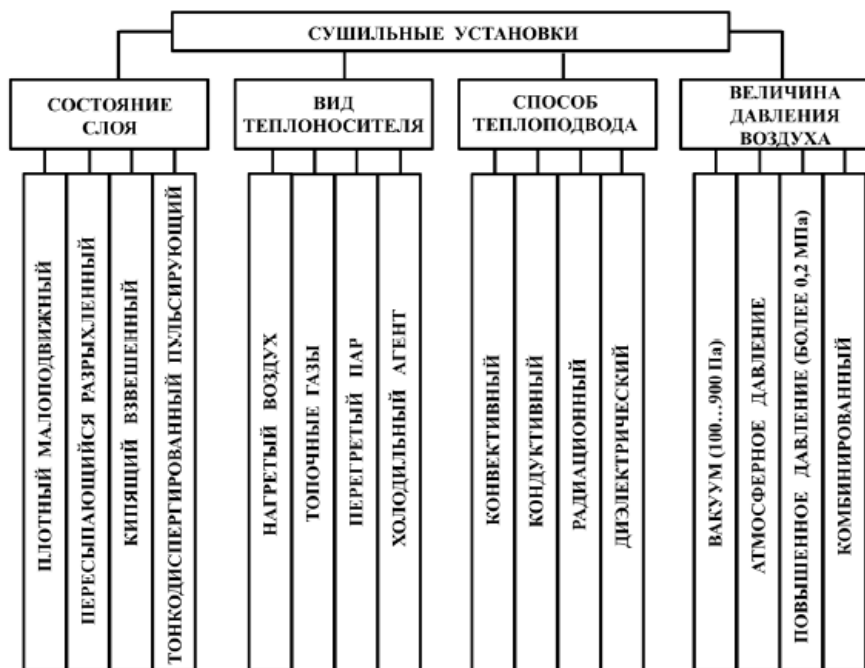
СУШИЛЬНЫЕ УСТАНОВКИ

СОСТОЯНИЕ СЛОЯ

ПЛОТНЫЙ МАЛОПОДВИЖНЫЙ

ПЕРЕСЫПАЮЩИЙСЯ РАЗРЫХЛЕННЫЙ

КИПЯЩИЙ ВЗВЕШЕННЫЙ

ТОНКОДИСПЕРГИРОВАННЫЙ ПУЛЬСИРУЮЩИЙ

ВИД ТЕПЛОНОСИТЕЛЯ

НАГРЕТЫЙ ВОЗДУХ

ТОПОЧНЫЕ ГАЗЫ

ПЕРЕГРЕТЫЙ ПАР

ХОЛОДИЛЬНЫЙ АГЕНТ

СПОСОБ ТЕПЛОПОДВОДА

КОНВЕКТИВНЫЙ

КОНДУКТИВНЫЙ

РАДИАЦИОННЫЙ

ДИЭЛЕКТРИЧЕСКИЙ

ВЕЛИЧИНА ДАВЛЕНИЯ ВОЗДУХА

ВАКУУМ (100…900 Па)

АТМОСФЕРНОЕ ДАВЛЕНИЕ

ПОВЫШЕННОЕ ДАВЛЕНИЕ (БОЛЕЕ 0,2 МПа)

КОМБИНИРОВАННЫЙ